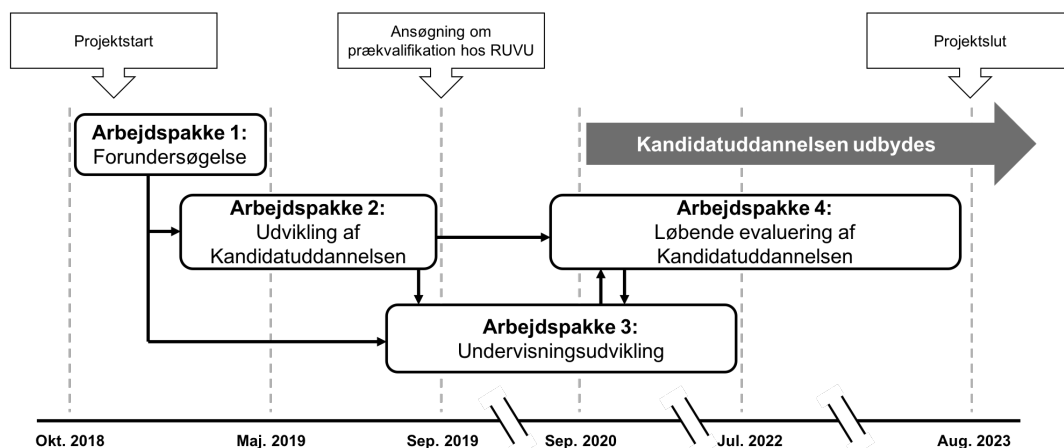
Projektstart

Ansøgning om prækvalifikation hos RUVU

Projektslut

Arbejdspakke 1:
Forundersøgelse

Kandidatuddannelsen udbydes

Arbejdspakke 2:
Udvikling af Kandidatuddannelsen

Arbejdspakke 4:
Løbende evaluering af Kandidatuddannelsen

Arbejdspakke 3:
Undervisningsudvikling

Okt. 2018
Maj. 2019
Sep. 2019
Sep. 2020
Jul. 2022
Aug. 2023